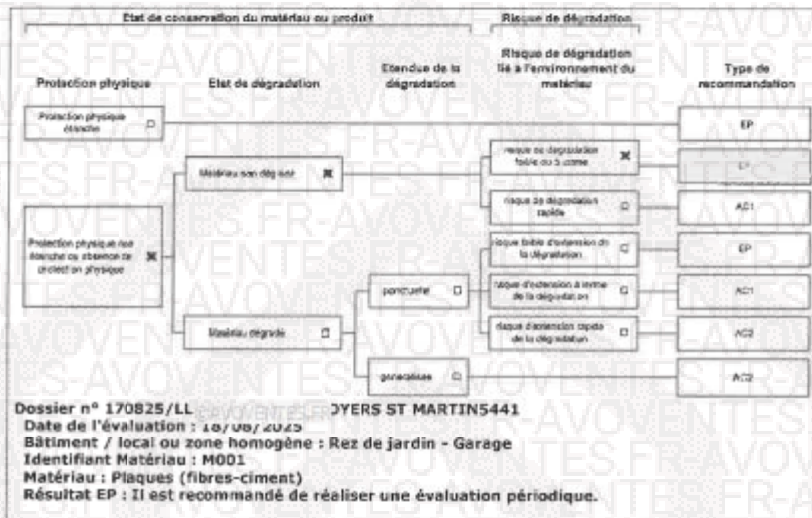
Etat de conservation du matériau ou produit

Risque de dégradation

Protection physique

Etat de dégradation

Etendue de la dégradation

Risque de dégradation lié à l'environnement du matériau

Type de recommandation

Protection physique étanche ☐

EP

Matériau non dégradé ☒

risque de dégradation faible ou à terme ☒

EP

risque de dégradation rapide ☐

AC1

Protection physique non étanche ou absence de protection physique ☒

risque faible d'extension de la dégradation ☐

EP

ponctuelle ☐

risque d'extension à terme de la dégradation ☐

AC1

Matériau dégradé ☐

risque d'extension rapide de la dégradation ☐

AC2

généralisée ☐

AC2

Dossier n° 170825/LL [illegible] OYERS ST MARTIN5441
Date de l'évaluation : 18/08/2025
Bâtiment / local ou zone homogène : Rez de jardin - Garage
Identifiant Matériau : M001
Matériau : Plaques (fibres-ciment)
Résultat EP : Il est recommandé de réaliser une évaluation périodique.

ES.FR-AVOVENTES.FR-AVOVENTES.FR-AVOVENTES.FR-AVOVENTES